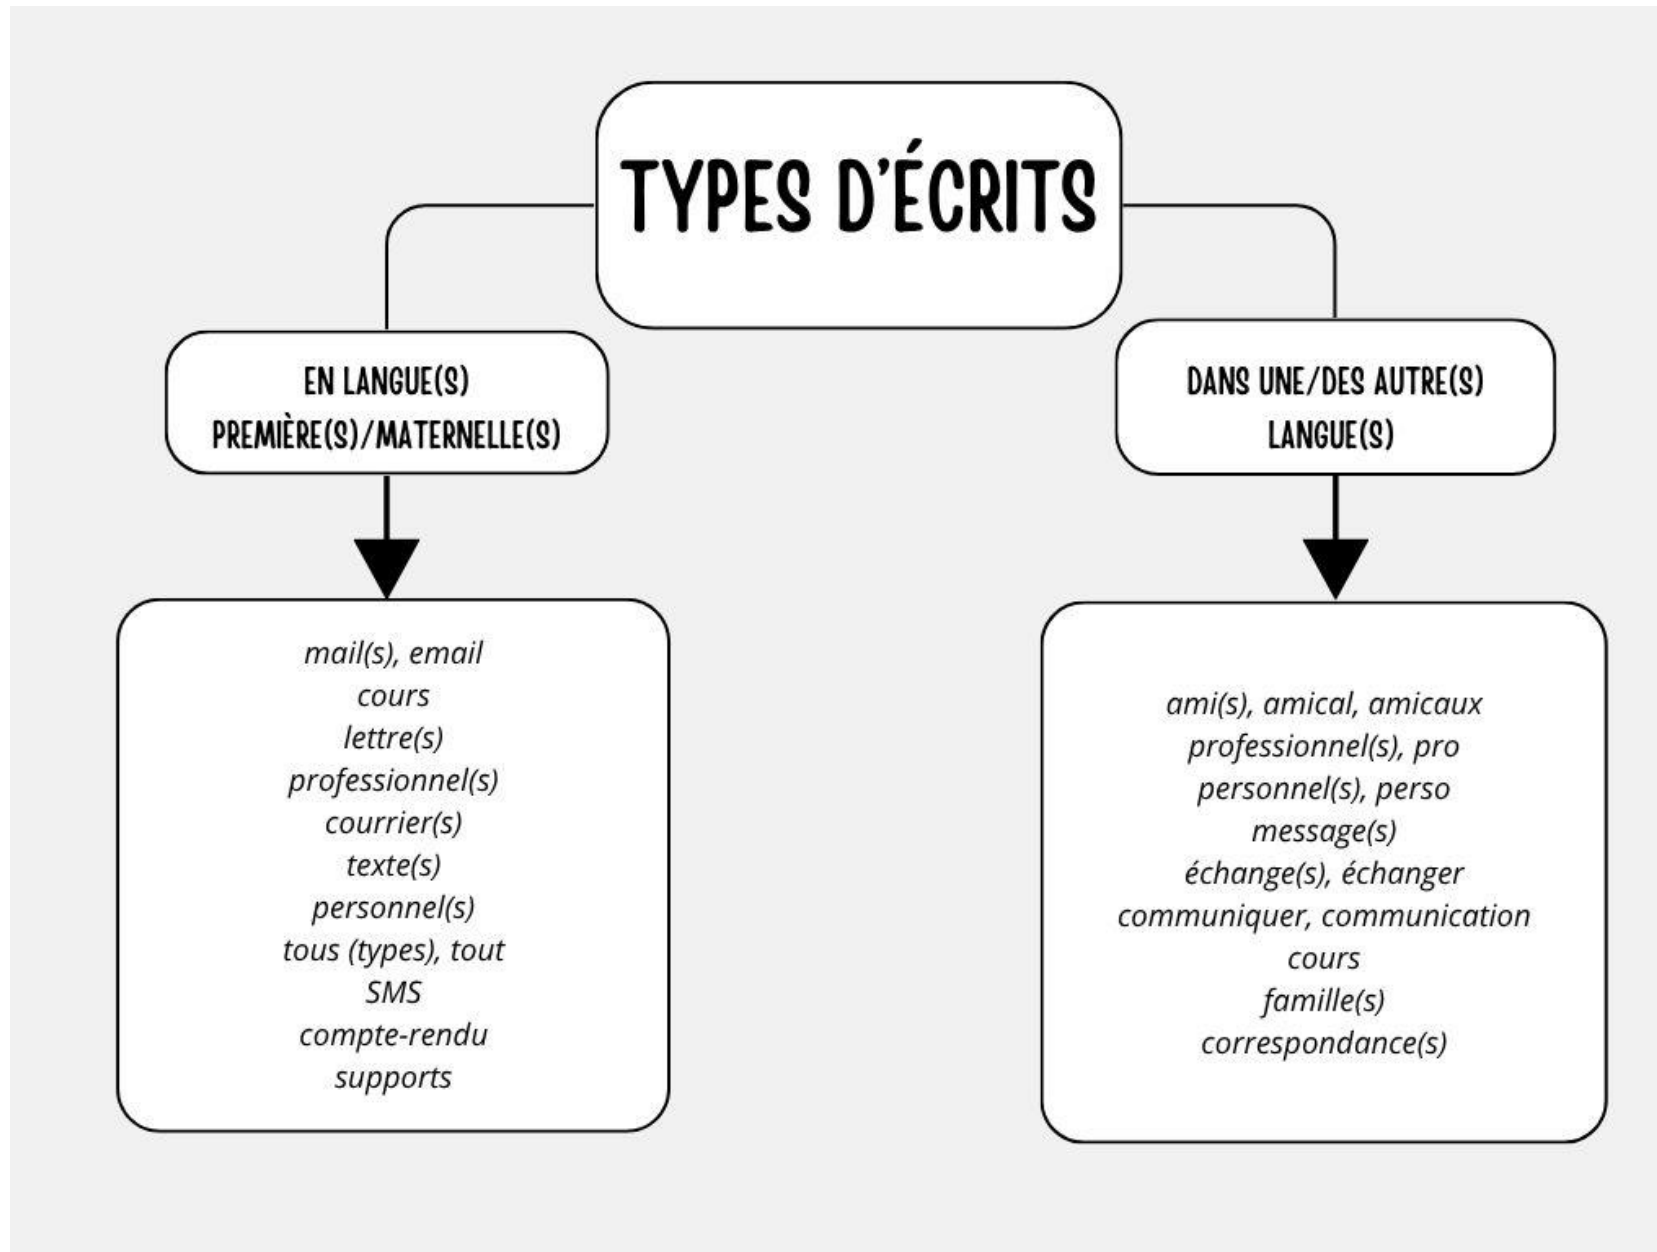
TYPES D'ÉCRITS

EN LANGUE(S) PREMIÈRE(S)/MATERNELLE(S)

DANS UNE/DES AUTRE(S) LANGUE(S)

mail(s), email
cours
lettre(s)
professionnel(s)
courrier(s)
texte(s)
personnel(s)
tous (types), tout
SMS
compte-rendu
supports

ami(s), amical, amicaux
professionnel(s), pro
personnel(s), perso
message(s)
échange(s), échanger
communiquer, communication
cours
famille(s)
correspondance(s)